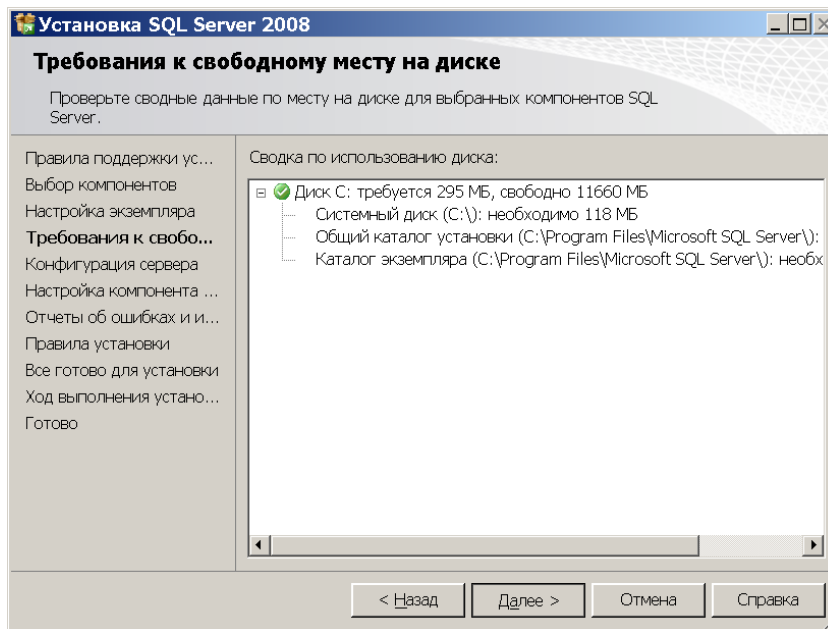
Установка SQL Server 2008

Требования к свободному месту на диске

Проверьте сводные данные по месту на диске для выбранных компонентов SQL Server.

Правила поддержки ус...
Выбор компонентов
Настройка экземпляра
Требования к свобо...
Конфигурация сервера
Настройка компонента ...
Отчеты об ошибках и и...
Правила установки
Все готово для установки
Ход выполнения устано...
Готово

Сводка по использованию диска:

Диск C: требуется 295 МБ, свободно 11660 МБ
Системный диск (C:\): необходимо 118 МБ
Общий каталог установки (C:\Program Files\Microsoft SQL Server\):
Каталог экземпляра (C:\Program Files\Microsoft SQL Server\): необх

< Назад
Далее >
Отмена
Справка